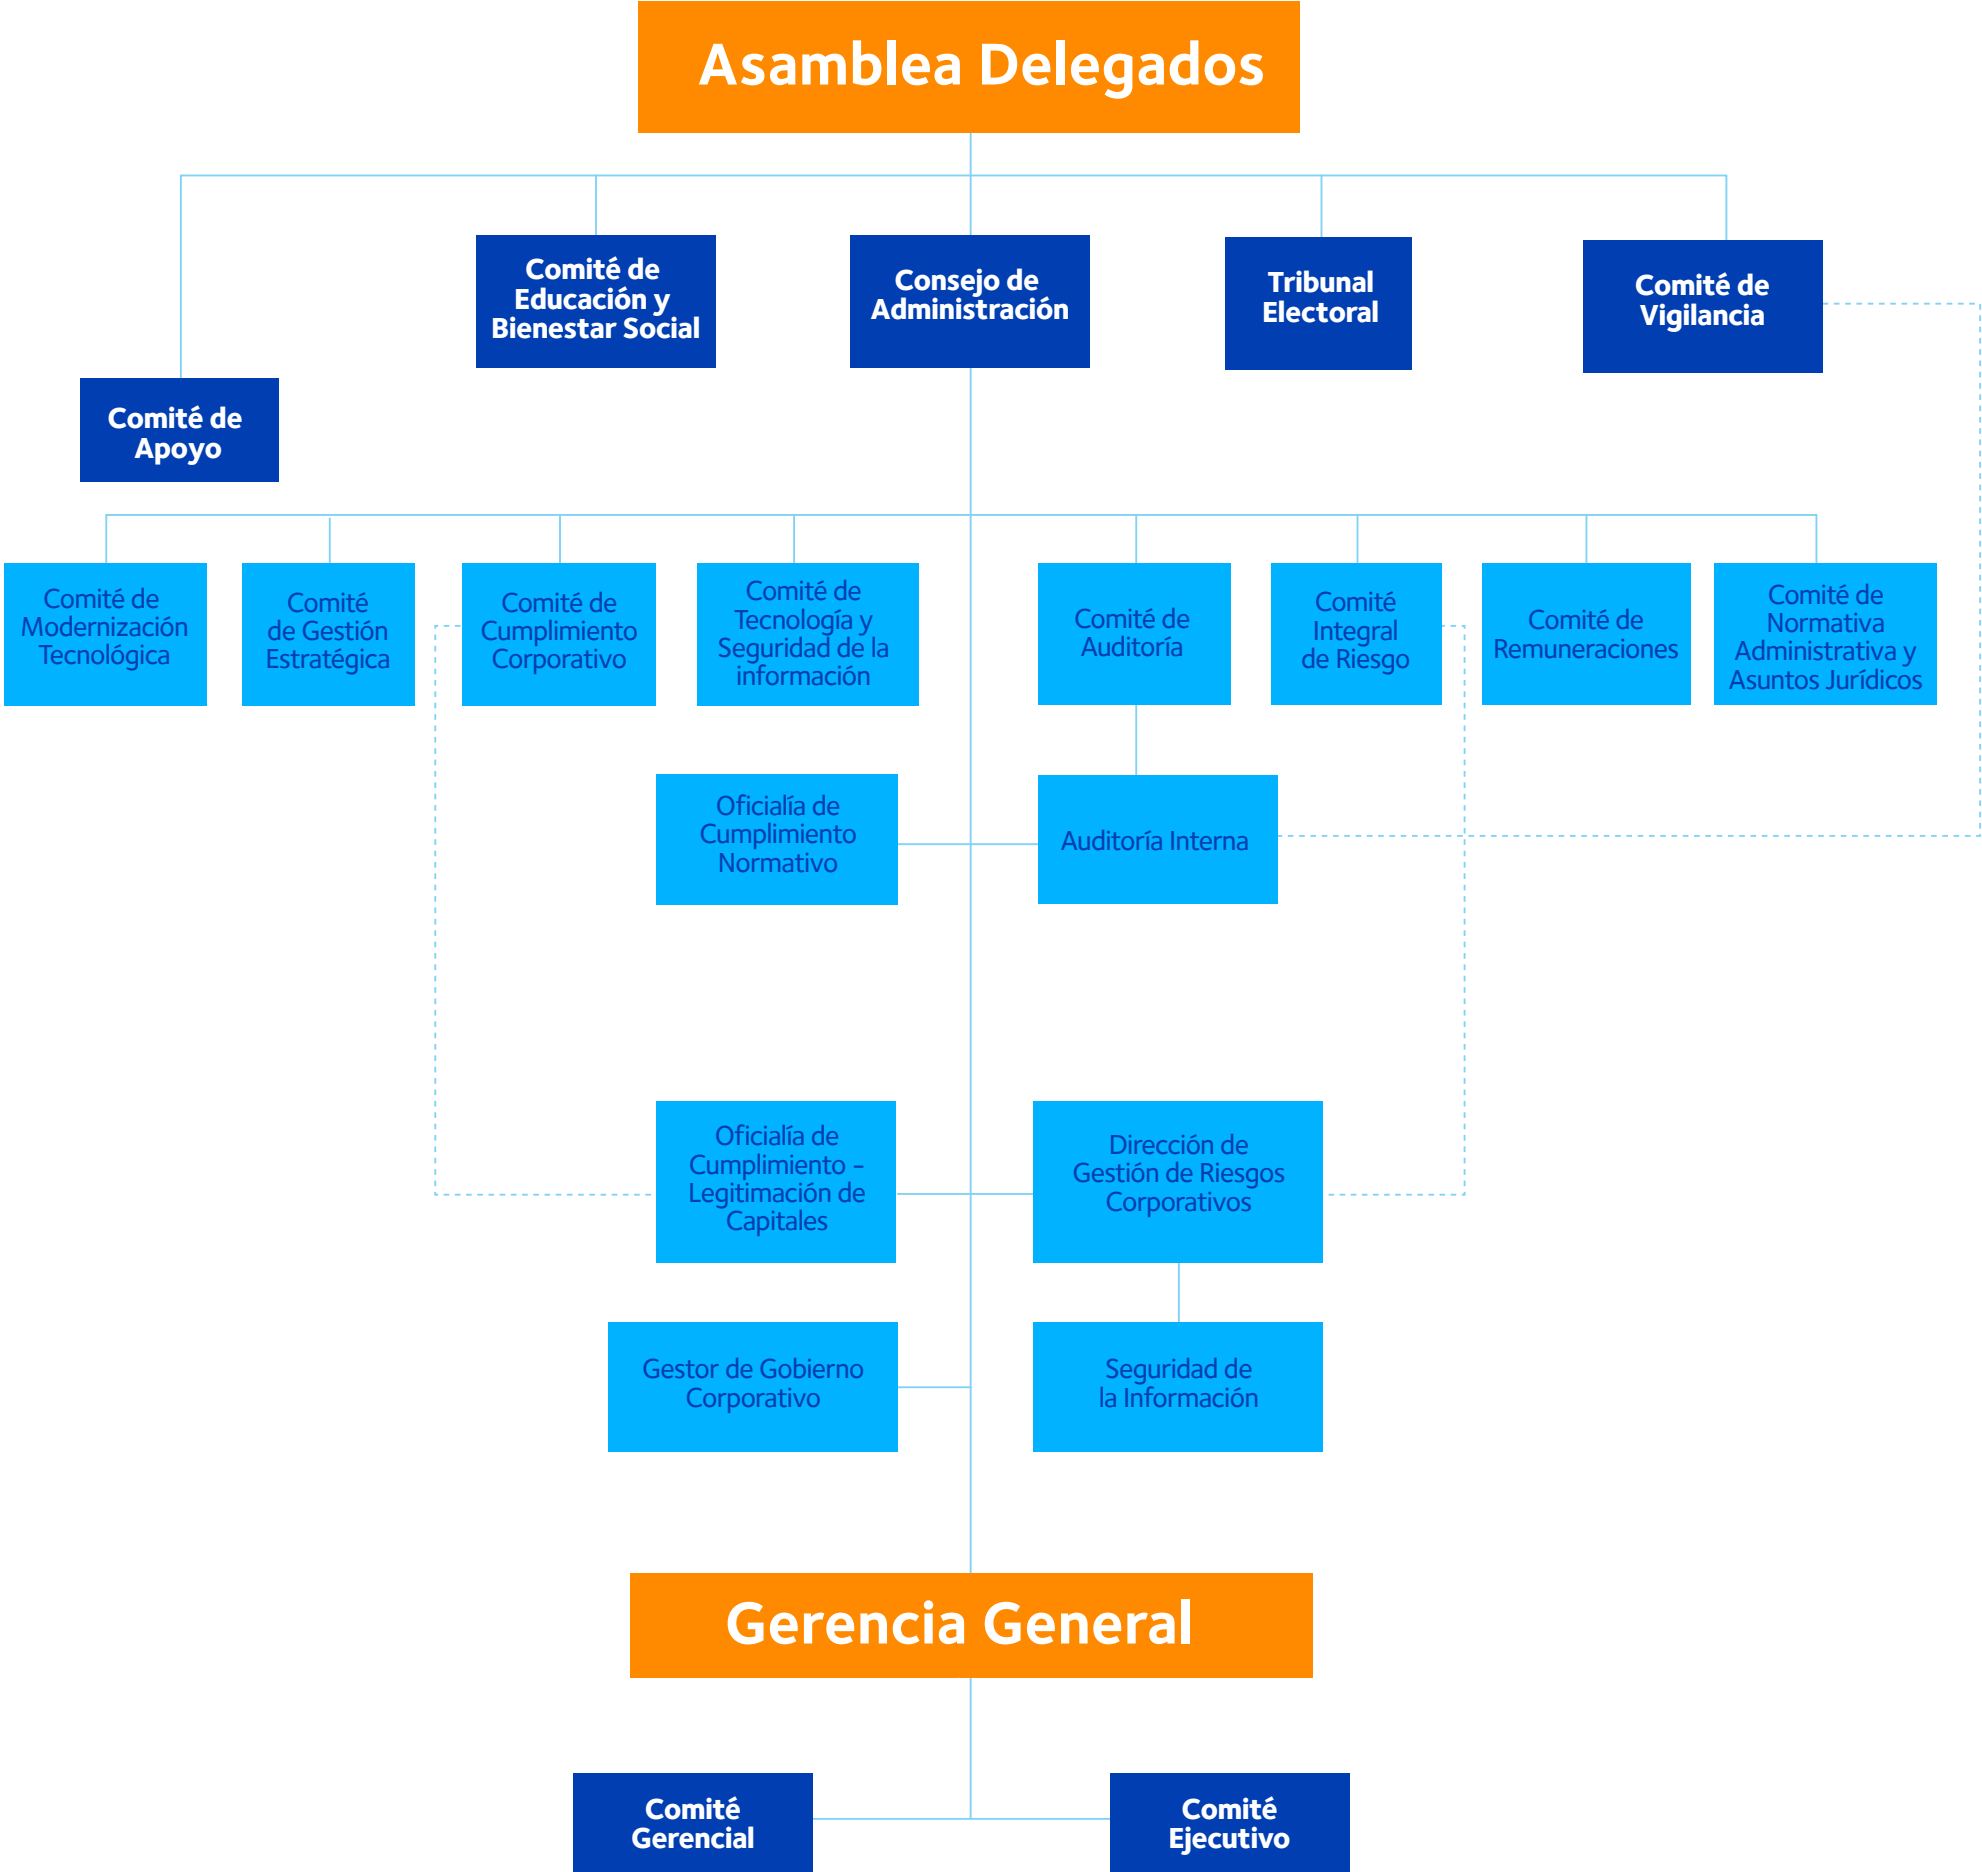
Asamblea Delegados

Comité de Educación y Bienestar Social

Consejo de Administración

Tribunal Electoral

Comité de Vigilancia

Comité de Apoyo

Comité de Modernización Tecnológica

Comité de Gestión Estratégica

Comité de Cumplimiento Corporativo

Comité de Tecnología y Seguridad de la información

Comité de Auditoría

Comité Integral de Riesgo

Comité de Remuneraciones

Comité de Normativa Administrativa y Asuntos Jurídicos

Oficialía de Cumplimiento Normativo

Auditoría Interna

Oficialía de Cumplimiento - Legitimación de Capitales

Dirección de Gestión de Riesgos Corporativos

Gestor de Gobierno Corporativo

Seguridad de la Información

Gerencia General

Comité Gerencial

Comité Ejecutivo